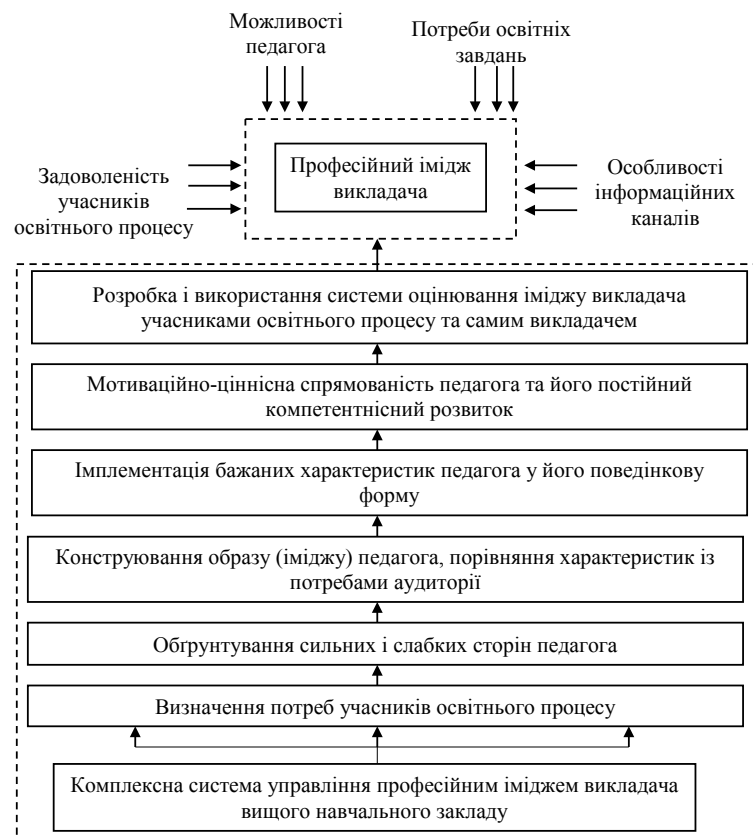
Можливості педагога

Потреби освітніх завдань

Задоволеність учасників освітнього процесу

Професійний імідж викладача

Особливості інформаційних каналів

Розробка і використання системи оцінювання іміджу викладача учасниками освітнього процесу та самим викладачем

Мотиваційно-ціннісна спрямованість педагога та його постійний компетентнісний розвиток

Імплементація бажаних характеристик педагога у його поведінкову форму

Конструювання образу (іміджу) педагога, порівняння характеристик із потребами аудиторії

Обґрунтування сильних і слабких сторін педагога

Визначення потреб учасників освітнього процесу

Комплексна система управління професійним іміджем викладача вищого навчального закладу